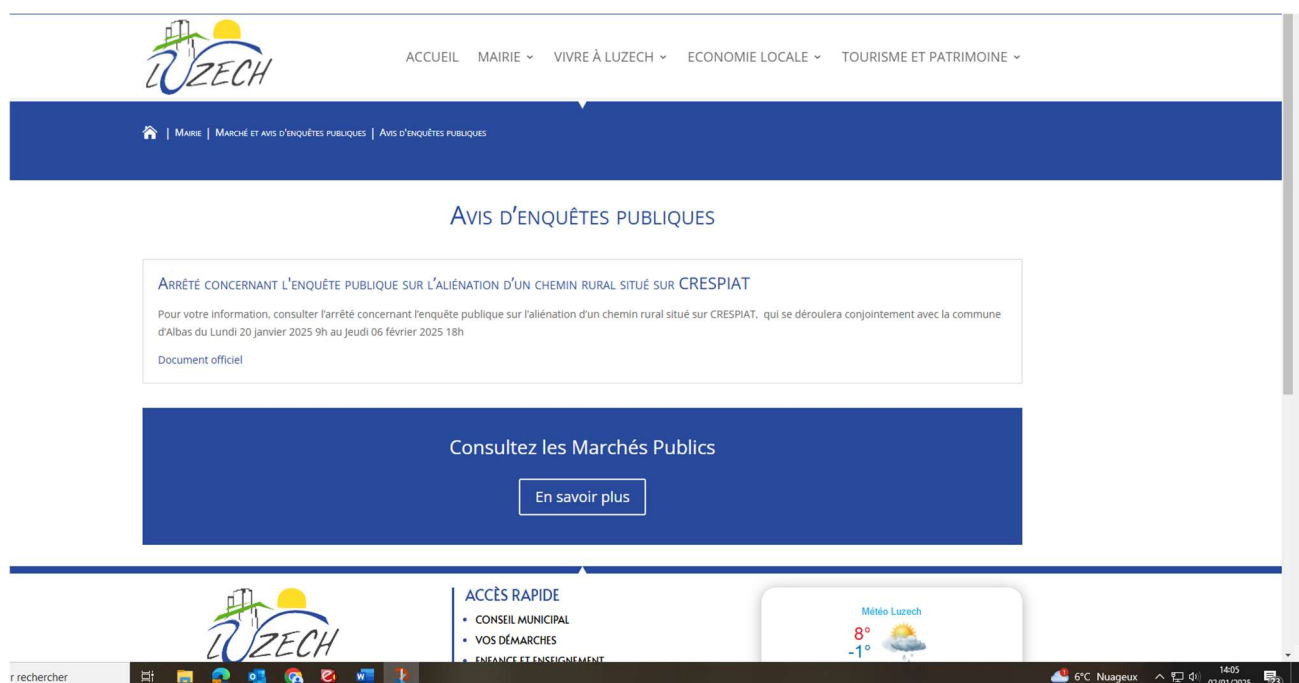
LUZECH

ACCUEIL MAIRIE ˅ VIVRE À LUZECH ˅ ECONOMIE LOCALE ˅ TOURISME ET PATRIMOINE ˅

| Mairie | Marché et avis d'enquêtes publiques | Avis d'enquêtes publiques

Avis d'enquêtes publiques

Arrêté concernant l'enquête publique sur l'aliénation d'un chemin rural situé sur CRESPIAT

Pour votre information, consulter l'arrêté concernant l'enquête publique sur l'aliénation d'un chemin rural situé sur CRESPIAT, qui se déroulera conjointement avec la commune d'Albas du Lundi 20 janvier 2025 9h au Jeudi 06 février 2025 18h

Document officiel

Consultez les Marchés Publics

En savoir plus

LUZECH

ACCÈS RAPIDE
• CONSEIL MUNICIPAL
• VOS DÉMARCHES
• ENFANCE ET ENSEIGNEMENT

Météo Luzech
8°
-1°

r rechercher

6°C Nuageux 14:05 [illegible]